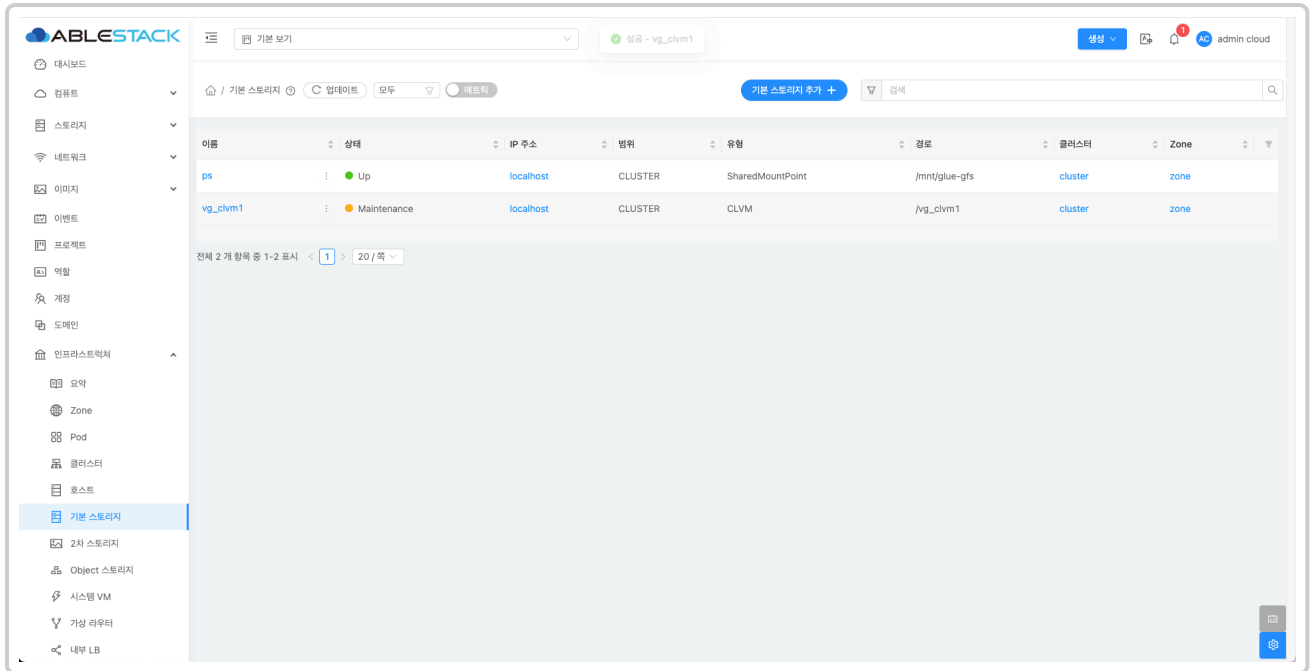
ABLESTACK

대시보드
컴퓨트
스토리지
네트워크
이미지
이벤트
프로젝트
역할
계정
도메인
인프라스트럭쳐
요약
Zone
Pod
클러스터
호스트
기본 스토리지
2차 스토리지
Object 스토리지
시스템 VM
가상 라우터
내부 LB

기본 보기

성공 - vg_clvm1

생성
1
AC admin cloud

기본 스토리지
업데이트
모두
메트릭
기본 스토리지 추가 +
검색

| 이름 | 상태 | IP 주소 | 범위 | 유형 | 경로 | 클러스터 | Zone |
|---|---|---|---|---|---|---|---|
| ps | Up | localhost | CLUSTER | SharedMountPoint | /mnt/glue-gfs | cluster | zone |
| vg_clvm1 | Maintenance | localhost | CLUSTER | CLVM | /vg_clvm1 | cluster | zone |

전체 2 개 항목 중 1-2 표시 1 20 / 쪽